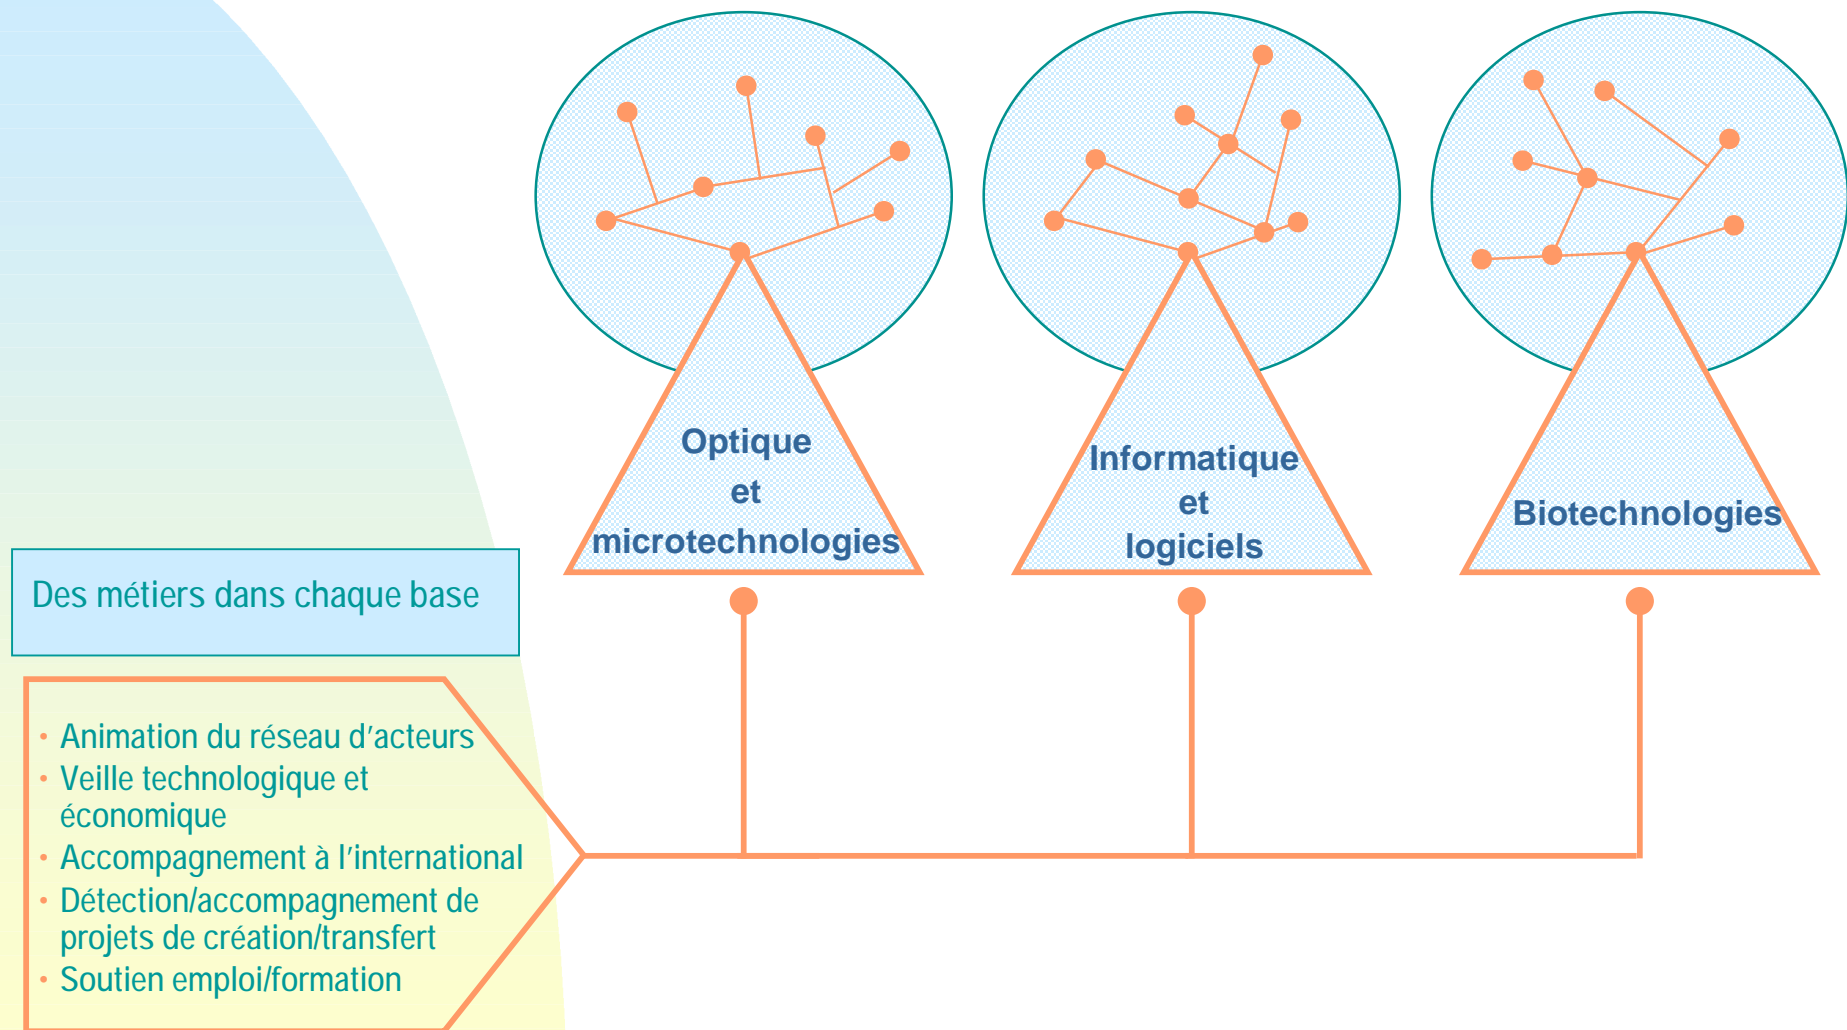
Optique
et
microtechnologies

Informatique
et
logiciels

Biotechnologies

Des métiers dans chaque base

• Animation du réseau d'acteurs
• Veille technologique et économique
• Accompagnement à l'international
• Détection/accompagnement de projets de création/transfert
• Soutien emploi/formation